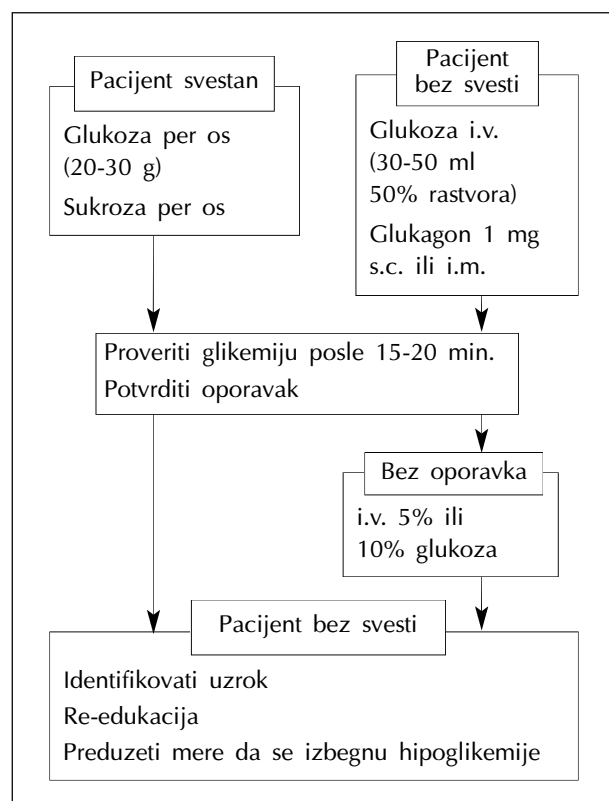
Pacijent svestan

Glukoza per os (20-30 g)

Sukroza per os

Pacijent bez svesti

Glukoza i.v. (30-50 ml 50% rastvora)

Glukagon 1 mg s.c. ili i.m.

Proveriti glikemiju posle 15-20 min.

Potvrditi oporavak

Bez oporavka

i.v. 5% ili 10% glukoza

Pacijent bez svesti

Identifikovati uzrok

Re-edukacija

Preduzeti mere da se izbegnu hipoglikemije